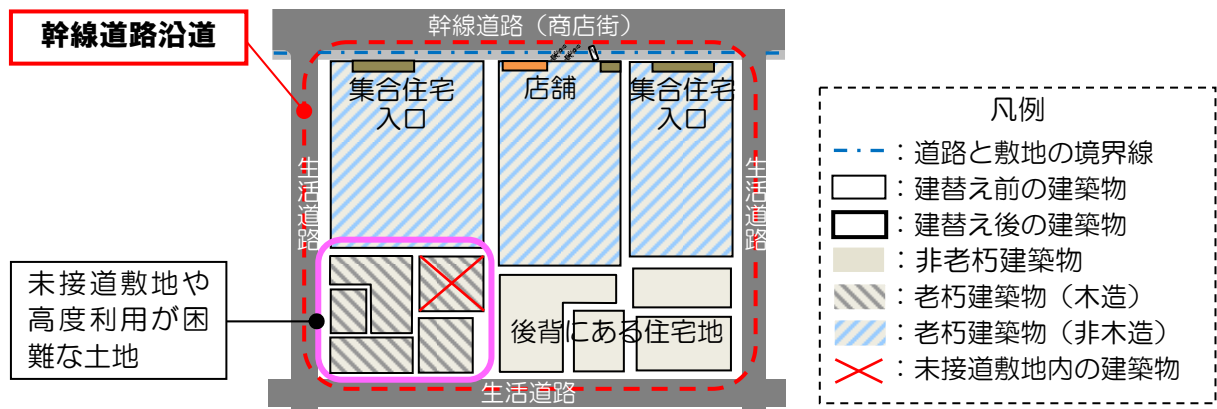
幹線道路沿道

幹線道路（商店街）

集合住宅入口

店舗

集合住宅入口

生活道路

生活道路

未接道敷地や高度利用が困難な土地

後背にある住宅地

生活道路

凡例
：道路と敷地の境界線
：建替え前の建築物
：建替え後の建築物
：非老朽建築物
：老朽建築物（木造）
：老朽建築物（非木造）
：未接道敷地内の建築物